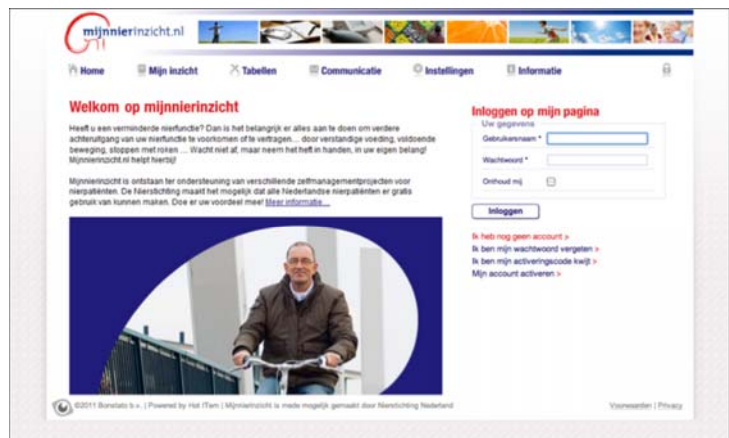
mijnnierinzicht.nl

Home | Mijn inzicht | Tabellen | Communicatie | Instellingen | Informatie

Welkom op mijnnierinzicht

Heeft u een verminderde nierfunctie? Dan is het belangrijk er alles aan te doen om verdere achteruitgang van uw nierfunctie te voorkomen of te vertragen… door verstandige voeding, voldoende beweging, stoppen met roken … Wacht niet af, maar neem het heft in handen, in uw eigen belang! Mijnnierinzicht.nl helpt hierbij!

Mijnnierinzicht is ontstaan ter ondersteuning van verschillende zelfmanagementprojecten voor nierpatiënten. De Nierstichting maakt het mogelijk dat alle Nederlandse nierpatiënten er gratis gebruik van kunnen maken. Doe er uw voordeel mee! Meer informatie…

Inloggen op mijn pagina

Uw gegevens

Gebruikersnaam *

Wachtwoord *

Onthoud mij

Inloggen

Ik heb nog geen account >
Ik ben mijn wachtwoord vergeten >
Ik ben mijn activeringscode kwijt >
Mijn account activeren >

©2011 Bonstato b.v. | Powered by Hot ITem | Mijnnierinzicht is mede mogelijk gemaakt door Nierstichting Nederland

Voorwaarden | Privacy